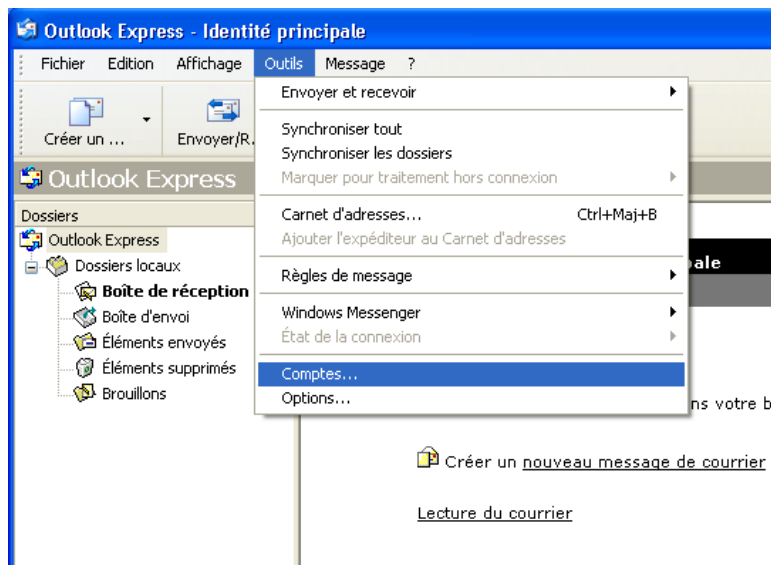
Outlook Express - Identité principale

Fichier Edition Affichage Outils Message ?

Créer un ... Envoyer/R...

Outlook Express

Dossiers
Outlook Express
Dossiers locaux
Boîte de réception
Boîte d'envoi
Éléments envoyés
Éléments supprimés
Brouillons

Envoyer et recevoir
Synchroniser tout
Synchroniser les dossiers
Marquer pour traitement hors connexion
Carnet d'adresses... Ctrl+Maj+B
Ajouter l'expéditeur au Carnet d'adresses
Règles de message
Windows Messenger
État de la connexion
Comptes...
Options...

pale

ns votre b

Créer un nouveau message de courrier

Lecture du courrier